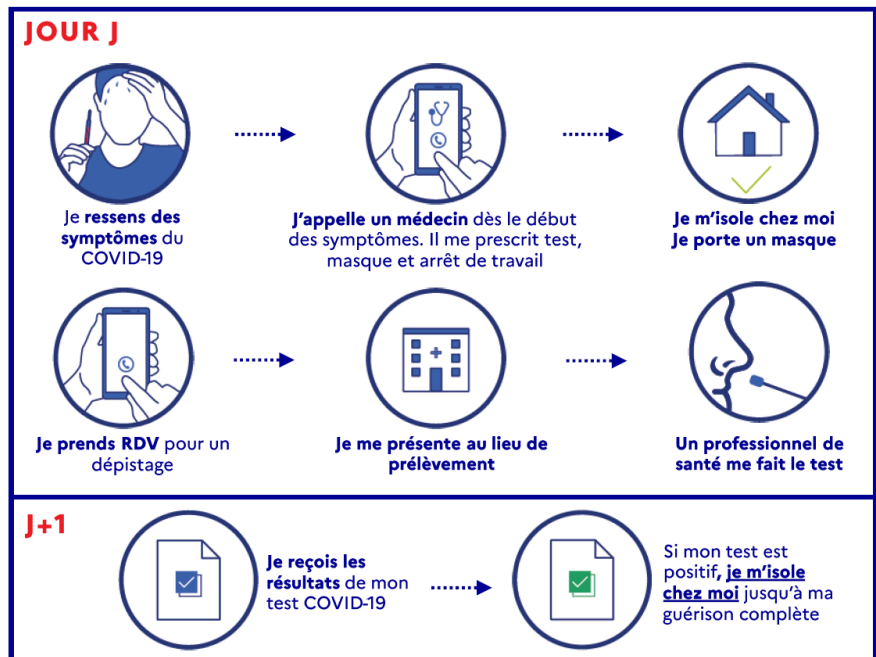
JOUR J

Je ressens des symptômes du COVID-19

J'appelle un médecin dès le début des symptômes. Il me prescrit test, masque et arrêt de travail

Je m'isole chez moi
Je porte un masque

Je prends RDV pour un dépistage

Je me présente au lieu de prélèvement

Un professionnel de santé me fait le test

J+1

Je reçois les résultats de mon test COVID-19

Si mon test est positif, je m'isole chez moi jusqu'à ma guérison complète